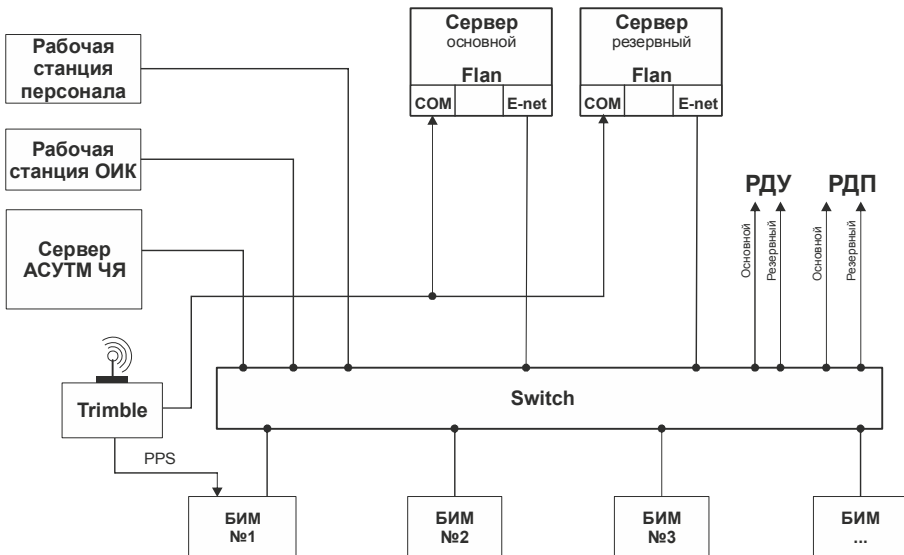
Сервер
основной

Flan

COM

E-net

Сервер
резервный

Flan

COM

E-net

Рабочая станция персонала

Рабочая станция ОИК

Сервер АСУТМ ЧЯ

РДУ

РДП

Основной

Резервный

Основной

Резервный

Trimble

Switch

PPS

БИМ
№1

БИМ
№2

БИМ
№3

БИМ
...